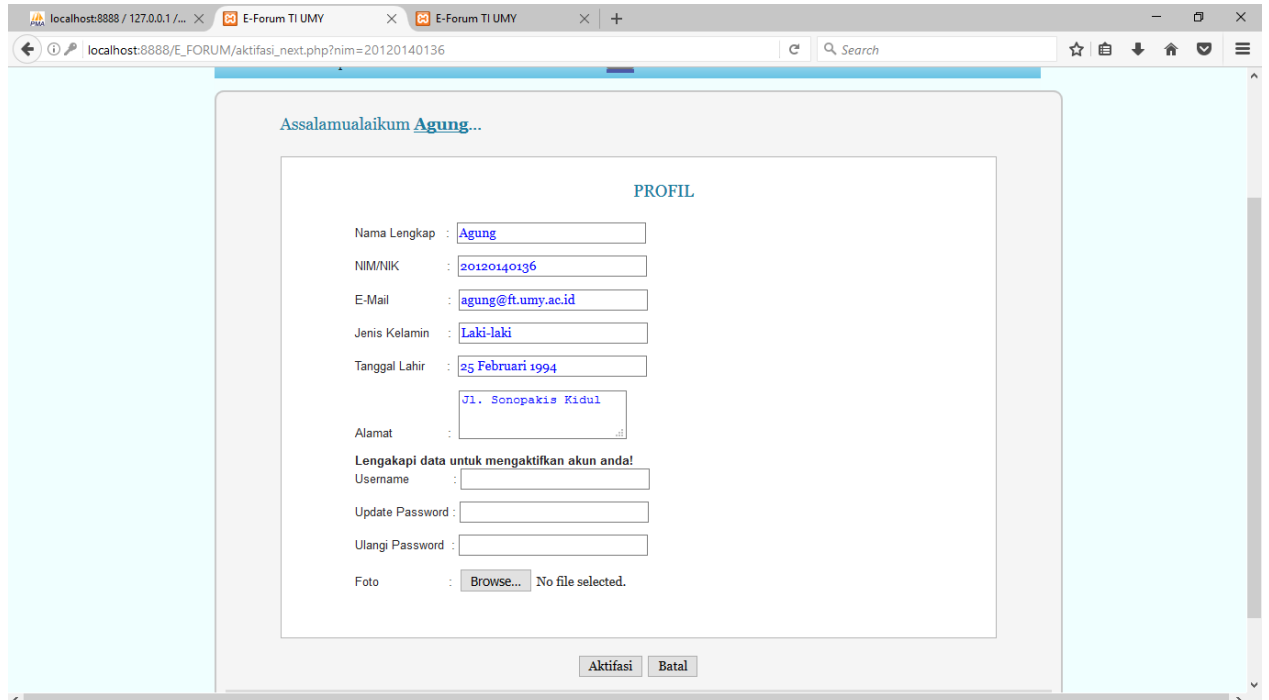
localhost:8888 / 127.0.0.1 /... × E-Forum TI UMY × E-Forum TI UMY × +

localhost:8888/E_FORUM/aktifasi_next.php?nim=20120140136

Search

Assalamualaikum Agung...

PROFIL

Nama Lengkap : Agung

NIM/NIK : 20120140136

E-Mail : agung@ft.umy.ac.id

Jenis Kelamin : Laki-laki

Tanggal Lahir : 25 Februari 1994

Alamat : Jl. Sonopakis Kidul

Lengakapi data untuk mengaktifkan akun anda!

Username :

Update Password :

Ulangi Password :

Foto : Browse... No file selected.

Aktifasi Batal